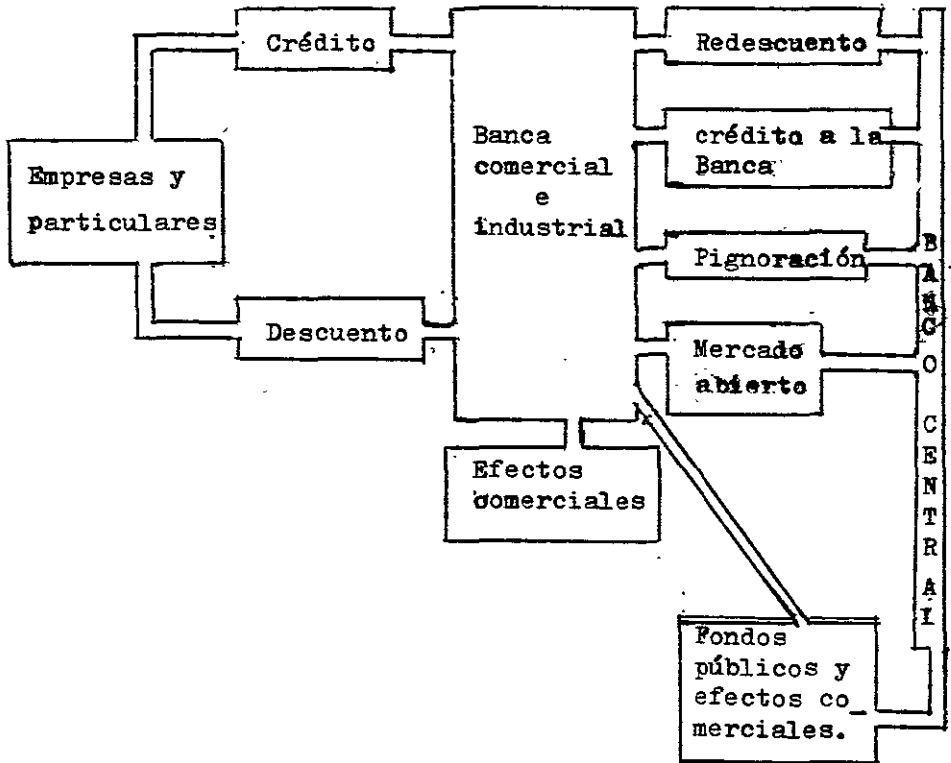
Crédito

Redescuento

Banca comercial e industrial

crédito a la Banca

Empresas y particulares

Pignoración

Descuento

Mercado abierto

B
A
N
C
O

C
E
N
T
R
A
L

Efectos comerciales

Fondos públicos y efectos comerciales.